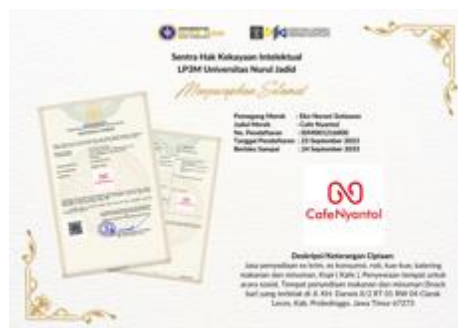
Sentra Hak Kekayaan Intelektual
LP3M Universitas Nurul Jadid

Mengucapkan Selamat

Pemegang Merek : Eka Nurani Setiawan
Judul Merek : Cafe Nyantol
No. Pendaftaran : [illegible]
Tanggal Pendaftaran : 23 September 2023
Berlaku Sampai : 24 September 2033

CafeNyantol

Deskripsi/Keterangan Ciptaan
Jasa penyediaan es krim, es konsumsi, roti, kue-kue, katering makanan dan minuman; Kopi ( Kafe ); Penyewaan tempat untuk acara sosial, Tempat penyediaan makanan dan minuman (Snack bar) yang terletak di Jl. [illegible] RT 01 RW 04 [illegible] Leces, Kab. Probolinggo, Jawa Timur 67273